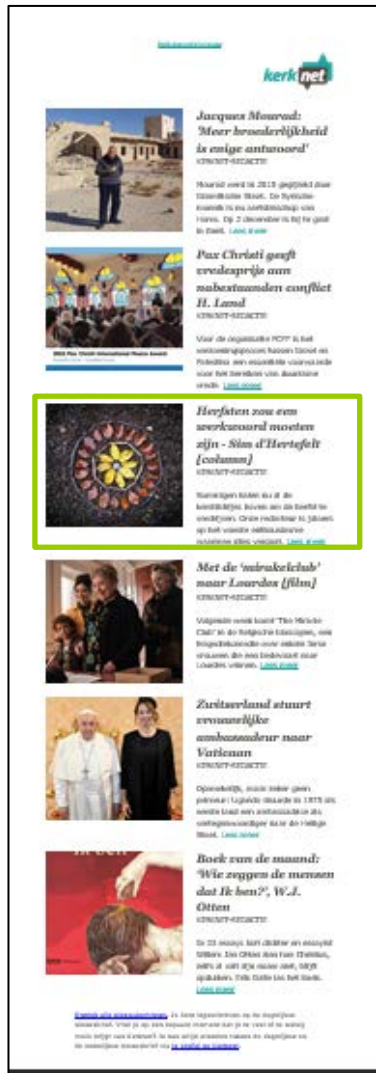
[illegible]

kerknet

Jacques Mourad: 'Meer broederlijkheid is enige antwoord'

KERKNET-REDACTIE

Mourad werd in 2015 gegijzeld door Islamitische Staat. De Syrische monnik is nu aartsbisschop van Homs. Op 2 december is hij te gast in Gent. Lees meer

Pax Christi geeft vredesprijs aan nabestaanden conflict H. Land

KERKNET-REDACTIE

Voor de organisatie PCIF is het verzoeningsproces tussen Israël en Palestina een essentiële voorwaarde voor het bereiken van duurzame vrede. Lees meer

Herfsten zou een werkwoord moeten zijn - Sim d'Hertefelt [column]

KERKNET-REDACTIE

Sommigen laten zich in de herfsttijd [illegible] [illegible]. Onze redacteur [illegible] op het voorbij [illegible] alles vergaat. Lees meer

Met de 'mirakelclub' naar Lourdes [film]

KERKNET-REDACTIE

Volgende week komt 'The Miracle Club' in de Belgische bioscopen, een feelgoodkomedie over enkele Ierse vrouwen die een bedevaart naar Lourdes willen. Lees meer

Zwitserland stuurt vrouwelijke ambassadeur naar Vaticaan

KERKNET-REDACTIE

Opmerkelijk, want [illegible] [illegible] 1975 als eerste land een ambassadeur als vertegenwoordiger bij de Heilige Stoel. Lees meer

Boek van de maand: 'Wie zeggen de mensen dat Ik ben?', W.J. Otten

KERKNET-REDACTIE

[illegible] Lees meer

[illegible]